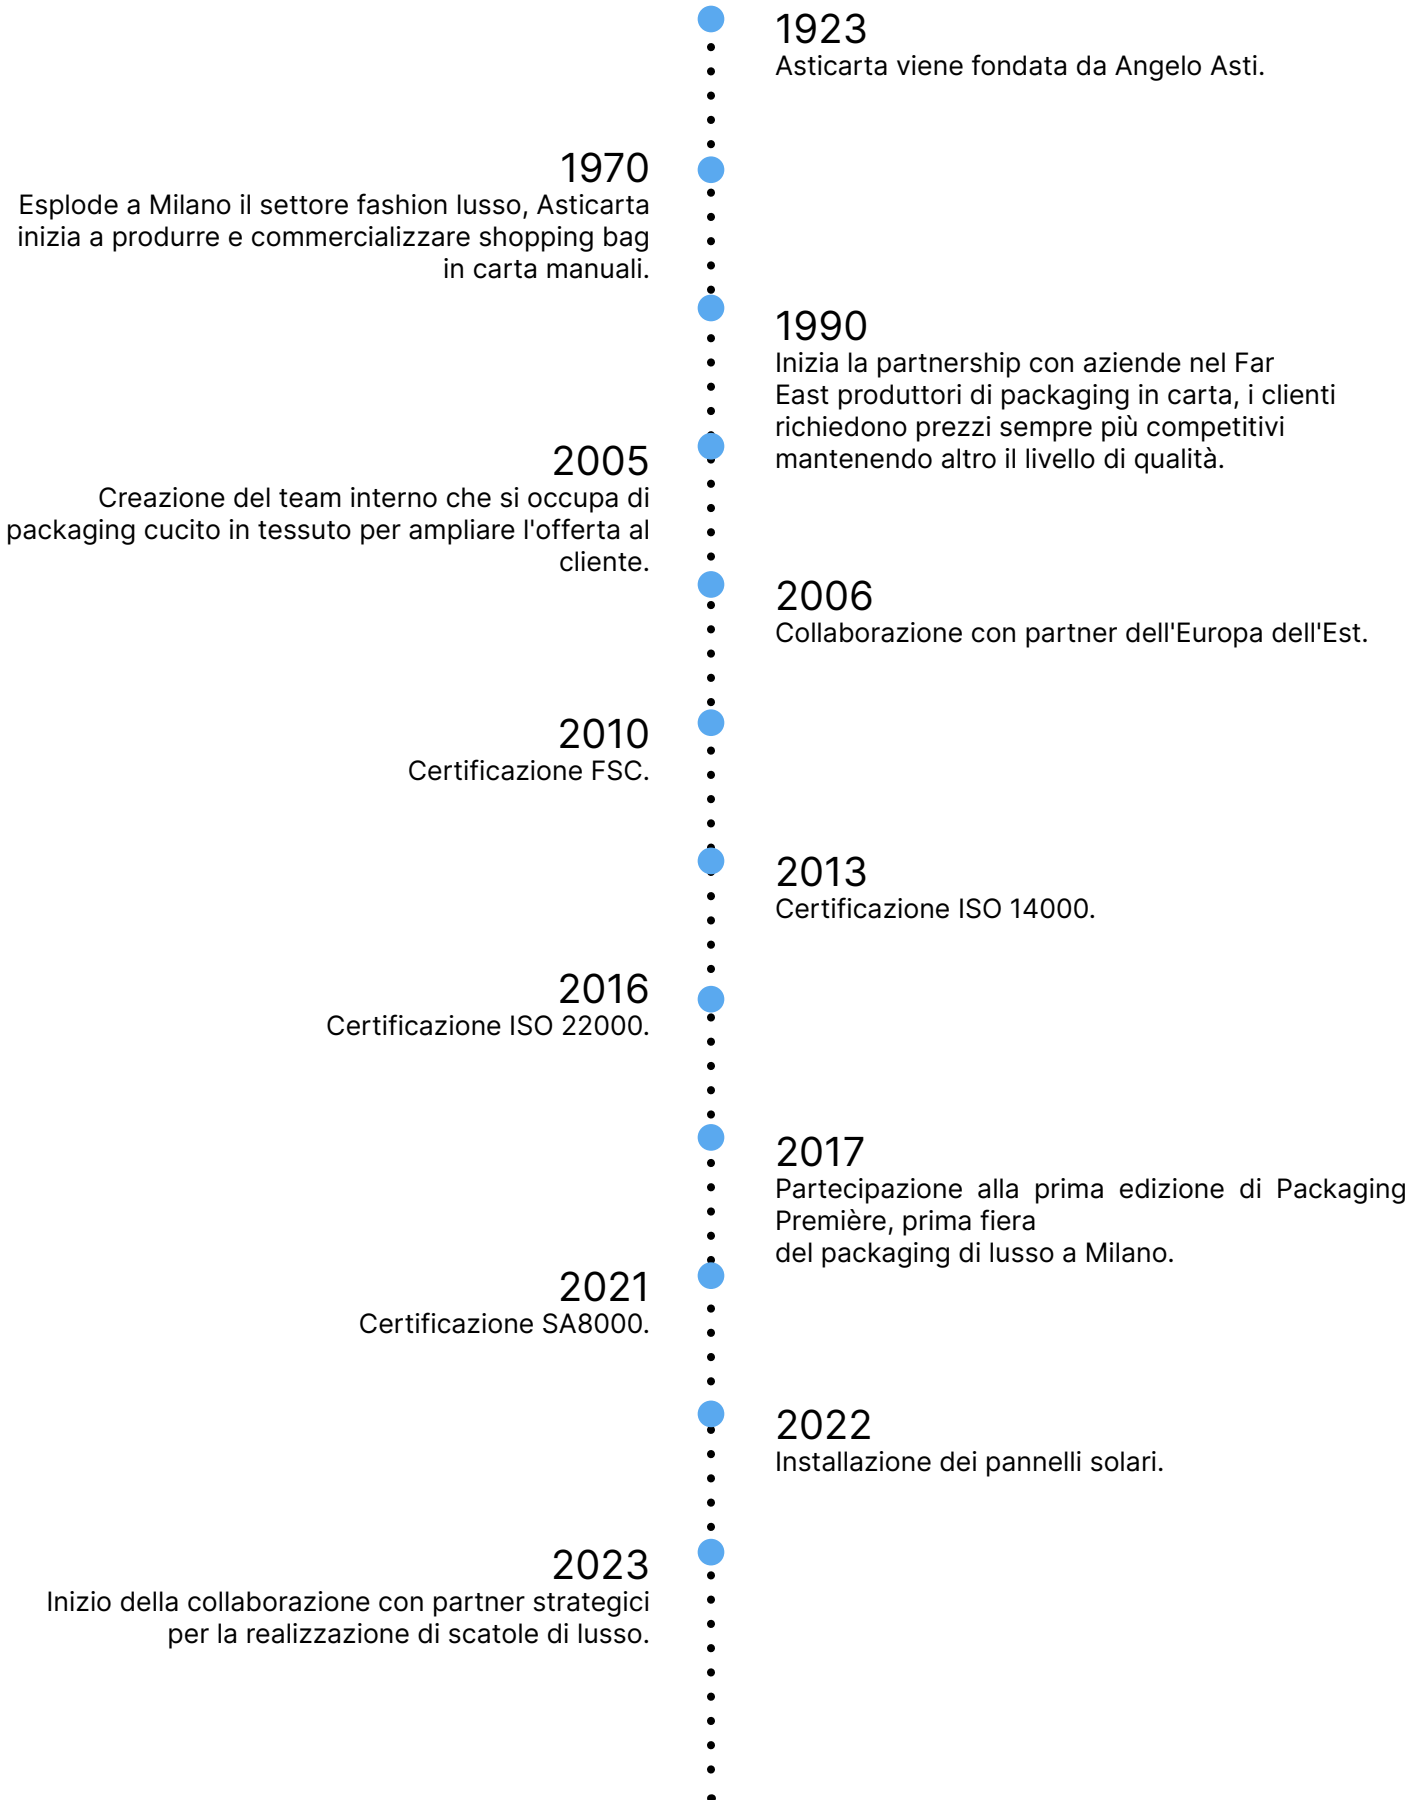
1923
Asticarta viene fondata da Angelo Asti.

1970
Esplode a Milano il settore fashion lusso, Asticarta inizia a produrre e commercializzare shopping bag in carta manuali.

1990
Inizia la partnership con aziende nel Far East produttori di packaging in carta, i clienti richiedono prezzi sempre più competitivi mantenendo altro il livello di qualità.

2005
Creazione del team interno che si occupa di packaging cucito in tessuto per ampliare l'offerta al cliente.

2006
Collaborazione con partner dell'Europa dell'Est.

2010
Certificazione FSC.

2013
Certificazione ISO 14000.

2016
Certificazione ISO 22000.

2017
Partecipazione alla prima edizione di Packaging Première, prima fiera
del packaging di lusso a Milano.

2021
Certificazione SA8000.

2022
Installazione dei pannelli solari.

2023
Inizio della collaborazione con partner strategici per la realizzazione di scatole di lusso.